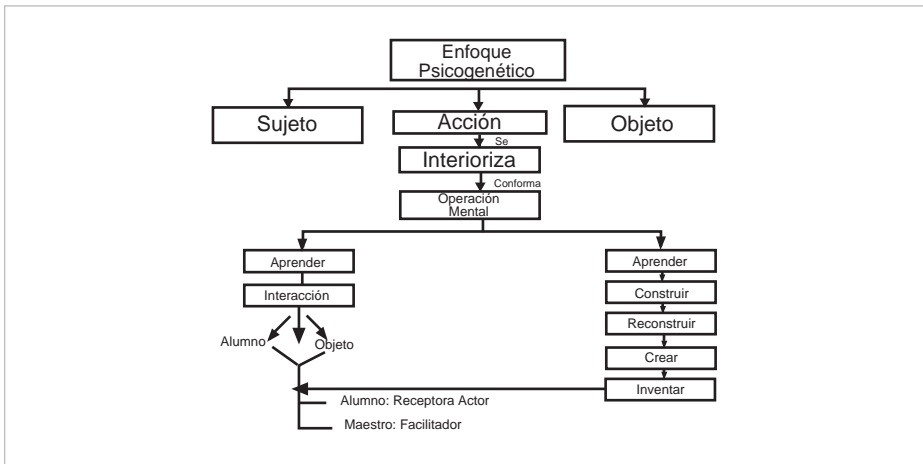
Enfoque Psicogenético

Sujeto

Acción

Objeto

Se

Interioriza

Conforma

Operación Mental

Aprender

Interacción

Alumno

Objeto

Aprender

Construir

Reconstruir

Crear

Inventar

Alumno: Receptora Actor

Maestro: Facilitador